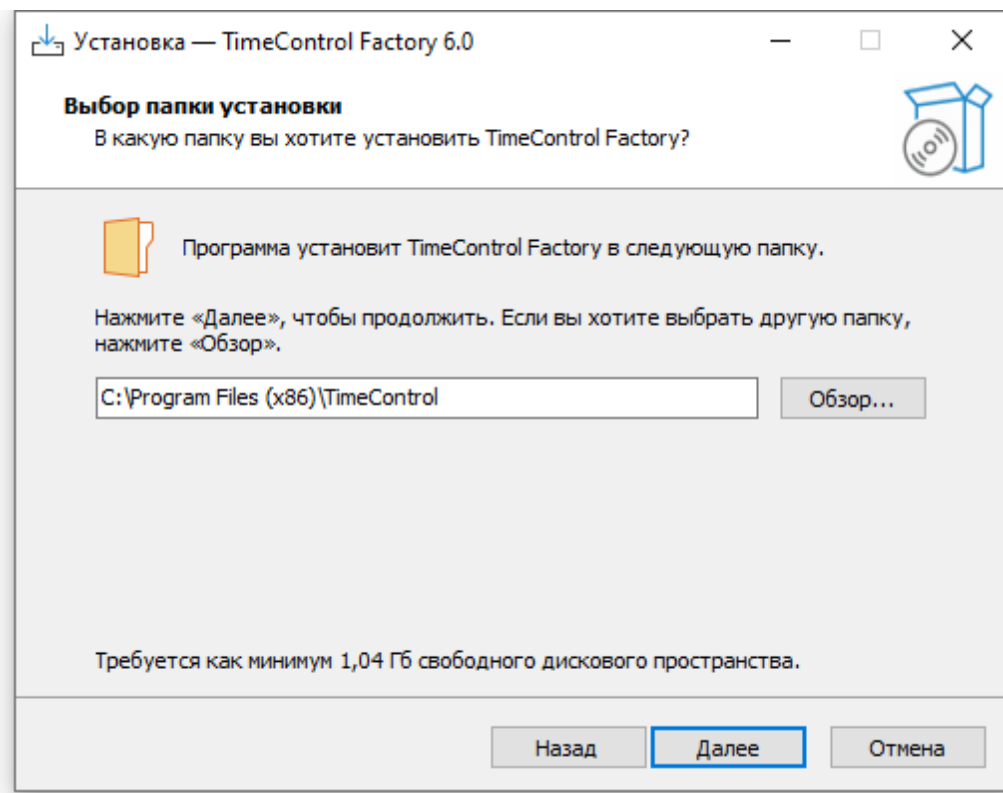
Установка — TimeControl Factory 6.0

Выбор папки установки
В какую папку вы хотите установить TimeControl Factory?

Программа установит TimeControl Factory в следующую папку.

Нажмите «Далее», чтобы продолжить. Если вы хотите выбрать другую папку, нажмите «Обзор».

C:\Program Files (x86)\TimeControl

Обзор...

Требуется как минимум 1,04 Гб свободного дискового пространства.

Назад
Далее
Отмена